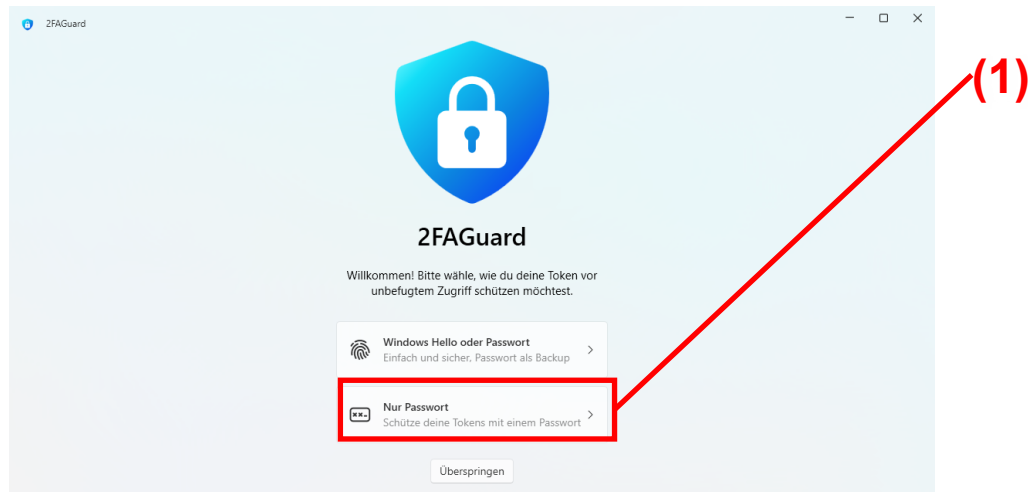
2FAGuard

(1)

2FAGuard

Willkommen! Bitte wähle, wie du deine Token vor unbefugtem Zugriff schützen möchtest.

Windows Hello oder Passwort
Einfach und sicher, Passwort als Backup

Nur Passwort
Schütze deine Tokens mit einem Passwort

Überspringen